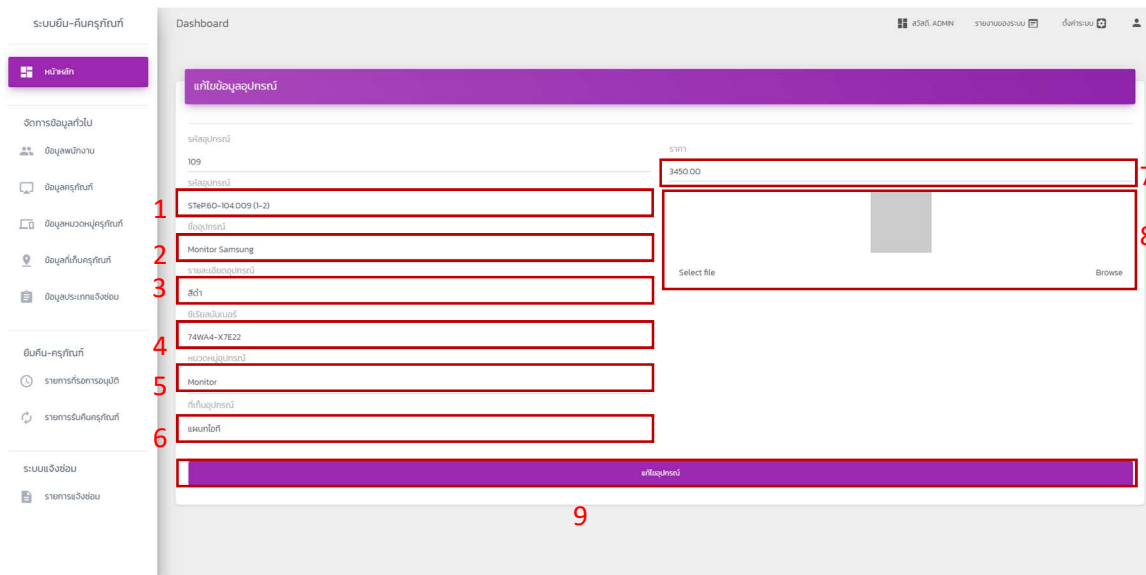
ระบบยืม-คืนครุภัณฑ์

หน้าหลัก

จัดการข้อมูลทั่วไป

ข้อมูลพนักงาน

ข้อมูลครุภัณฑ์

ข้อมูลหมวดหมู่ครุภัณฑ์

ข้อมูลที่เก็บครุภัณฑ์

ข้อมูลประเภทแจ้งซ่อม

ยืมคืน-ครุภัณฑ์

รายการที่รอการอนุมัติ

รายการรับคืนครุภัณฑ์

ระบบแจ้งซ่อม

รายการแจ้งซ่อม

Dashboard

สวัสดี, ADMIN

รายงานของระบบ

ตั้งค่าระบบ

แก้ไขข้อมูลอุปกรณ์

รหัสอุปกรณ์

109

รหัสอุปกรณ์

STeP60-104.009 (1-2)

1

ชื่ออุปกรณ์

Monitor Samsung

2

รายละเอียดอุปกรณ์

สีดำ

3

ซีเรียลนัมเบอร์

74WA4-X7E22

4

หมวดหมู่อุปกรณ์

Monitor

5

ที่เก็บอุปกรณ์

แผนกไอที

6

ราคา

3450.00

7

Select file

Browse

8

แก้ไขอุปกรณ์

9